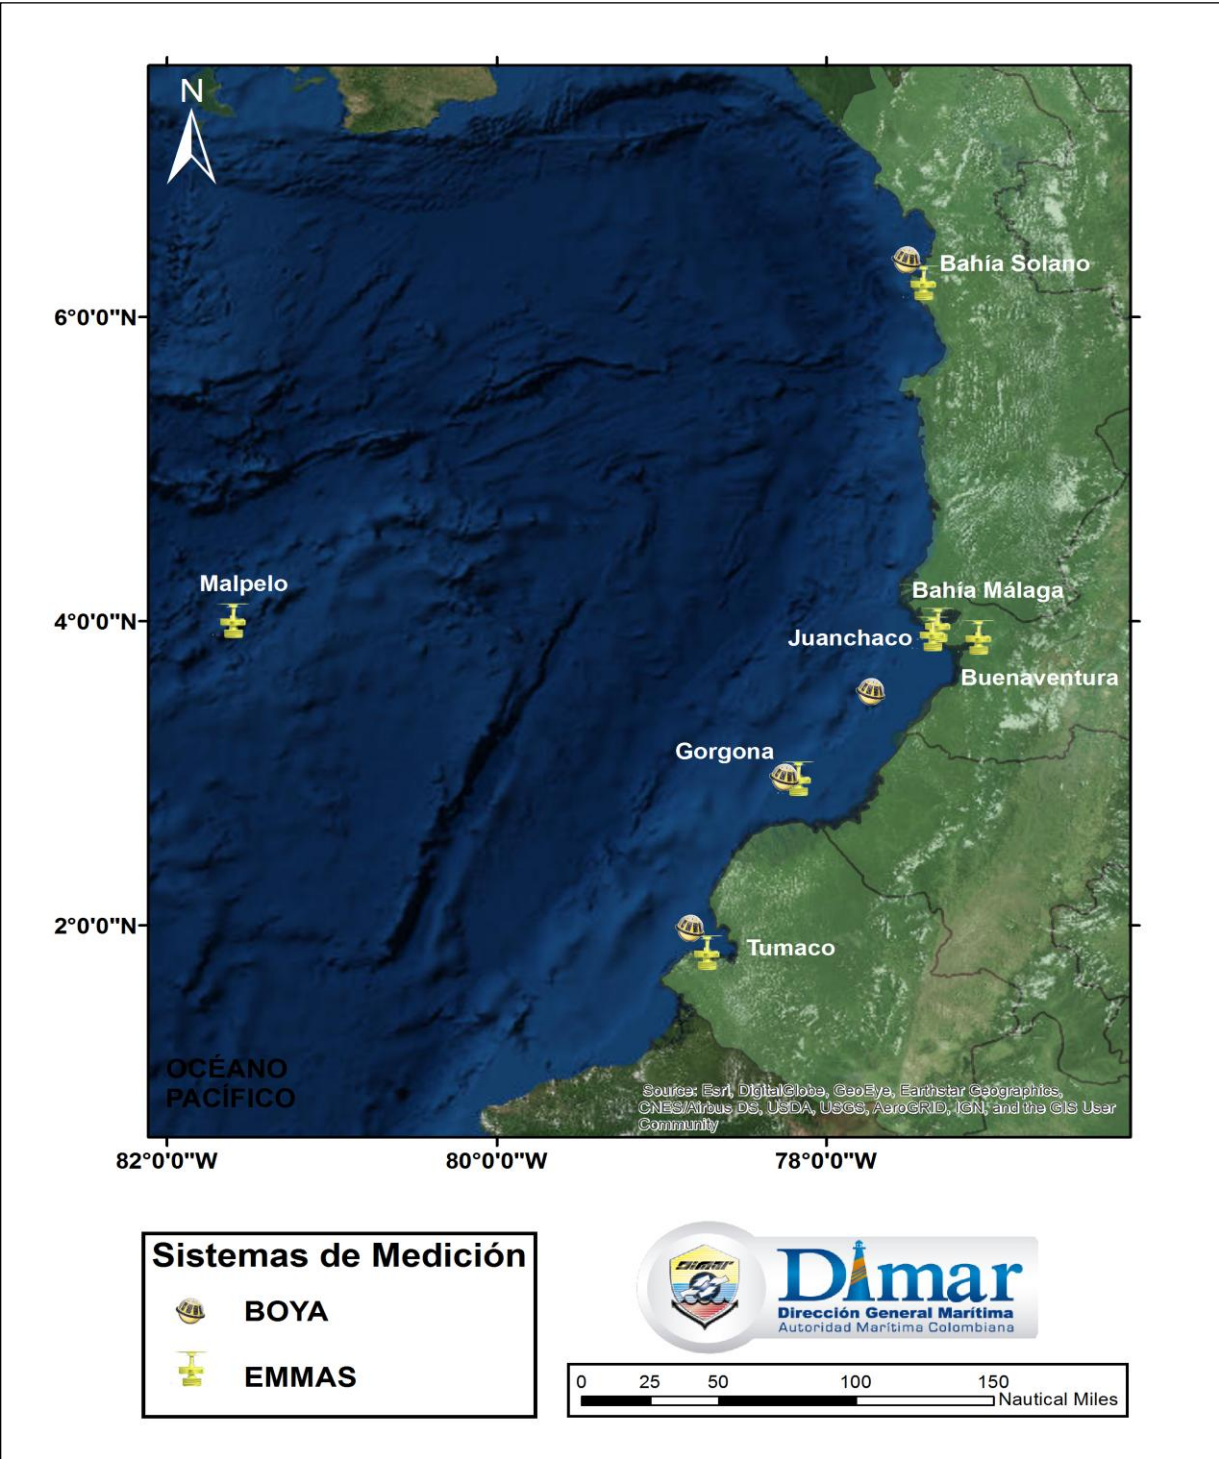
N

Bahía Solano

6°0'0"N

Malpelo

4°0'0"N

Bahía Málaga

Juanchaco

Buenaventura

Gorgona

2°0'0"N

Tumaco

OCÉANO PACÍFICO

Source: Esri, DigitalGlobe, GeoEye, Earthstar Geographics, CNES/Airbus DS, USDA, USGS, AeroGRID, IGN, and the GIS User Community

82°0'0"W

80°0'0"W

78°0'0"W

Sistemas de Medición

BOYA

EMMAS

DIMAR

Dimar
Dirección General Marítima
Autoridad Marítima Colombiana

0 25 50 100 150 Nautical Miles